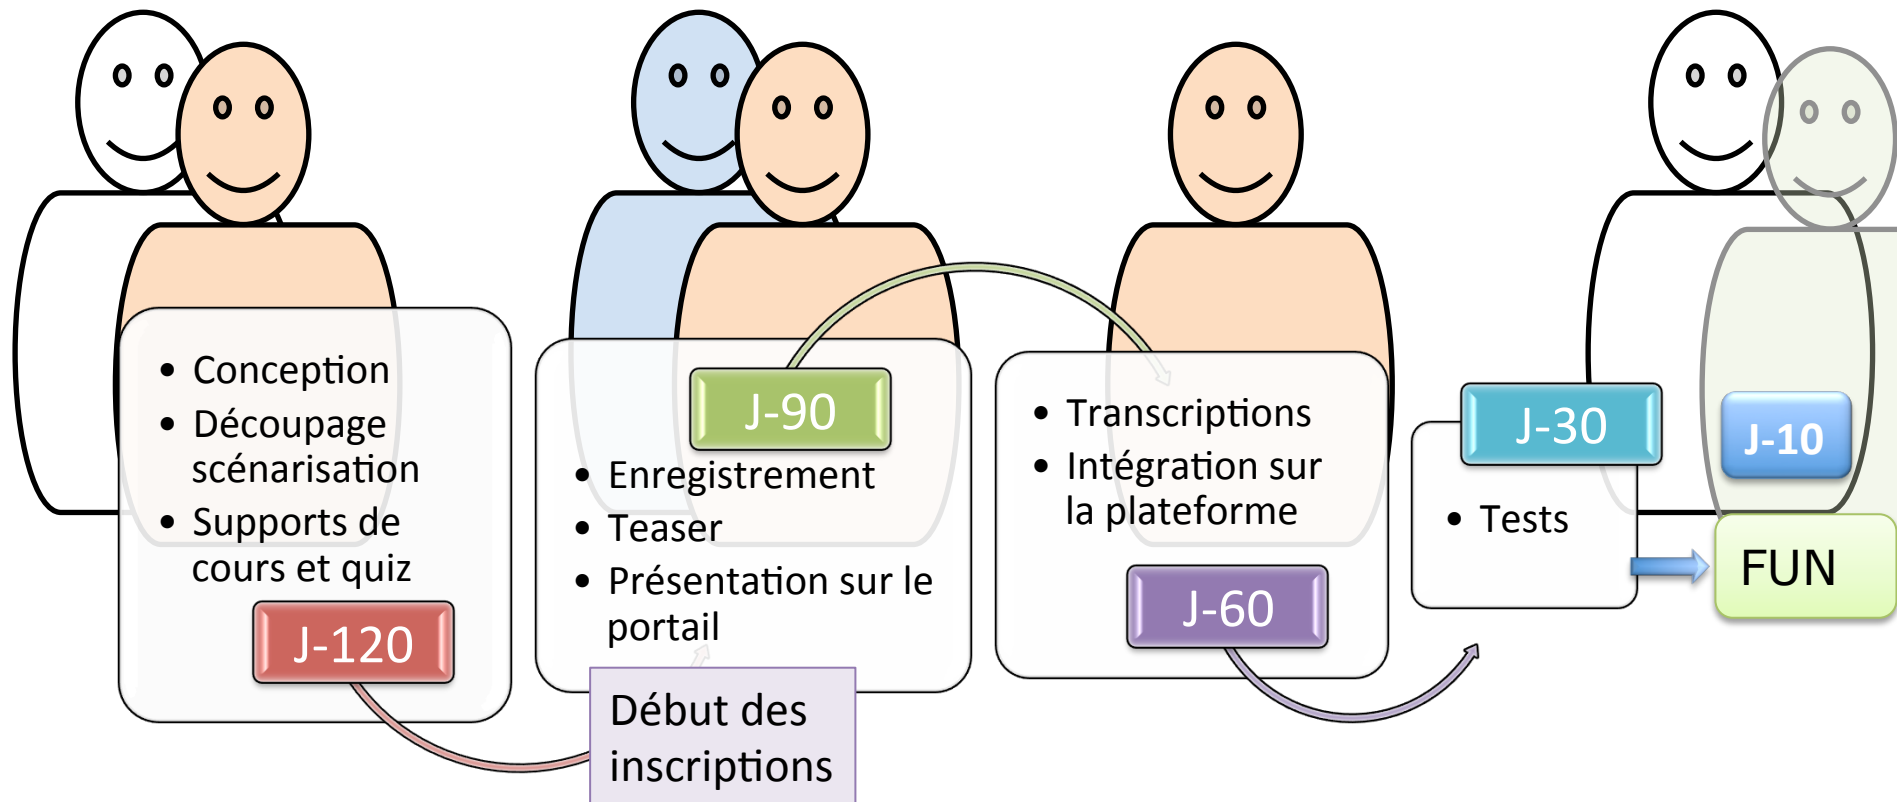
- Conception
- Découpage scénarisation
- Supports de cours et quiz

J-120

J-90

- Enregistrement
- Teaser
- Présentation sur le portail

Début des inscriptions

- Transcriptions
- Intégration sur la plateforme

J-60

J-30

- Tests

J-10

FUN